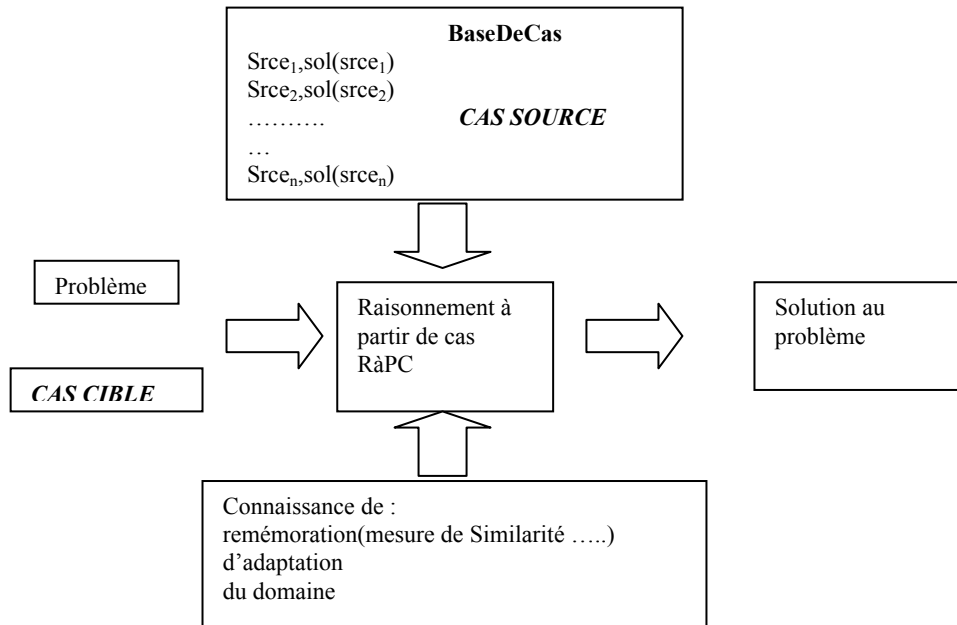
BaseDeCas

$Srce_1$,sol($srce_1$)
$Srce_2$,sol($srce_2$)
……….
…
$Srce_n$,sol($srce_n$)

CAS SOURCE

Problème

CAS CIBLE

Raisonnement à partir de cas RàPC

Solution au problème

Connaissance de :
remémoration(mesure de Similarité …..)
d'adaptation
du domaine